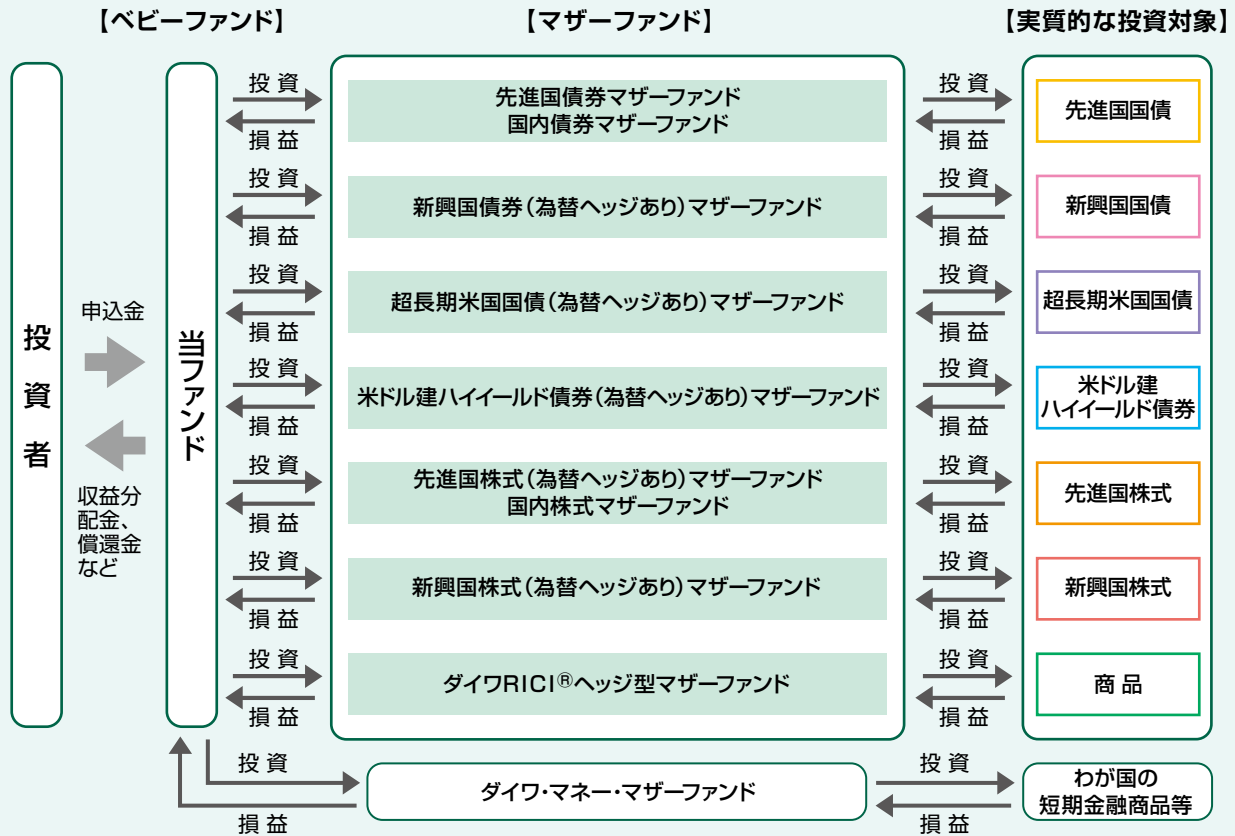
【ベビーファンド】

【マザーファンド】

【実質的な投資対象】

投資者

申込金

収益分配金、償還金など

当ファンド

投資
損益

先進国債券マザーファンド
国内債券マザーファンド

投資
損益

先進国国債

投資
損益

新興国債券（為替ヘッジあり）マザーファンド

投資
損益

新興国国債

投資
損益

超長期米国国債（為替ヘッジあり）マザーファンド

投資
損益

超長期米国国債

投資
損益

米ドル建ハイイールド債券（為替ヘッジあり）マザーファンド

投資
損益

米ドル建
ハイイールド債券

投資
損益

先進国株式（為替ヘッジあり）マザーファンド
国内株式マザーファンド

投資
損益

先進国株式

投資
損益

新興国株式（為替ヘッジあり）マザーファンド

投資
損益

新興国株式

投資
損益

ダイワRICI®ヘッジ型マザーファンド

投資
損益

商品

投資
損益

ダイワ・マネー・マザーファンド

投資
損益

わが国の
短期金融商品等